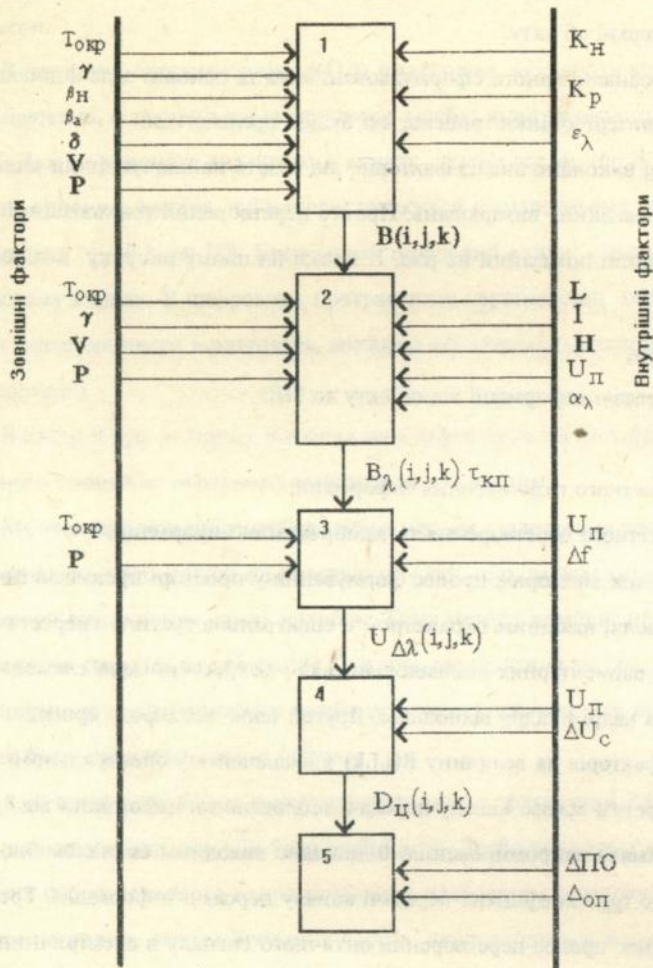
Зовнішні фактори

$T_{окр}$
$\gamma$
$\beta_H$
$\beta_\lambda$
$\delta$
V
P

1

$K_H$
$K_p$
$\varepsilon_\lambda$

B(i,j,k)

$T_{окр}$
$\gamma$
V
P

2

L
I
H
$U_П$
$\alpha_\lambda$

$B_\lambda(i,j,k)\cdot\tau_{КП}$

$T_{окр}$
P

3

$U_П$
$\Delta f$

$U_{\Delta\lambda}(i,j,k)$

4

$U_П$
$\Delta U_C$

$D_Ц(i,j,k)$

5

ΔПО
$\Delta_{оп}$

Внутрішні фактори